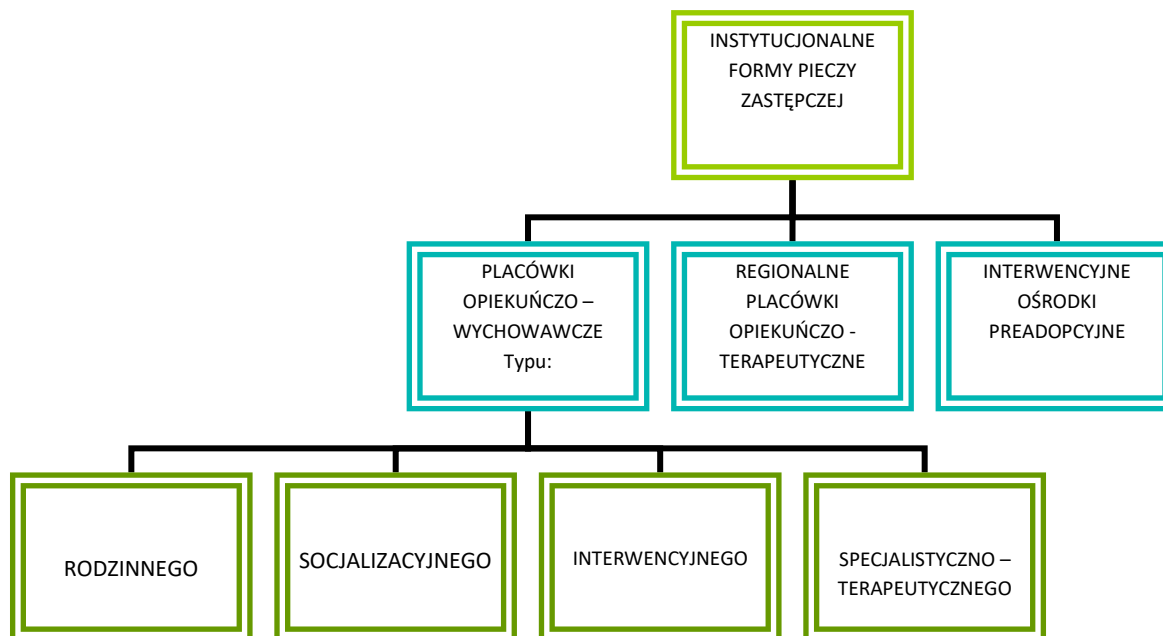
INSTYTUCJONALNE FORMY PIECZY ZASTĘPCZEJ

PLACÓWKI OPIEKUŃCZO – WYCHOWAWCZE Typu:

REGIONALNE PLACÓWKI OPIEKUŃCZO - TERAPEUTYCZNE

INTERWENCYJNE OŚRODKI PREADOPCYJNE

RODZINNEGO

SOCJALIZACYJNEGO

INTERWENCYJNEGO

SPECJALISTYCZNO – TERAPEUTYCZNEGO